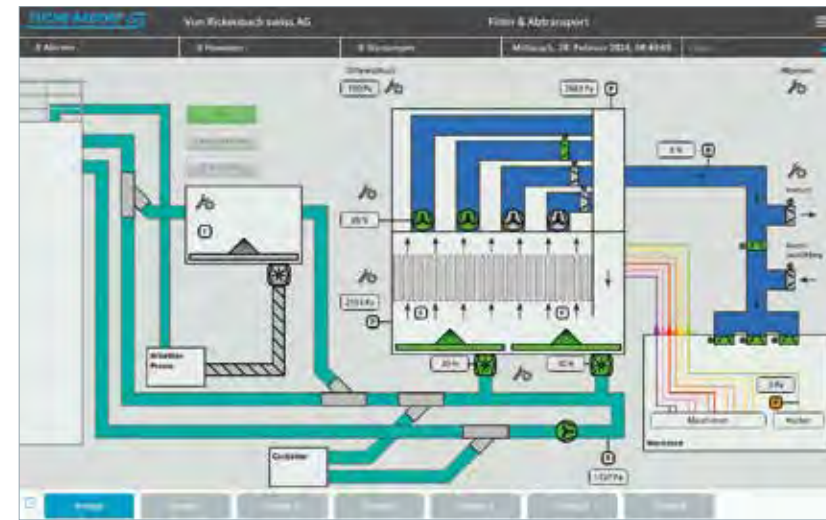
Von Rickenbach swiss AG

Filter & Abtransport

0 Alarme

0 Hinweise

0 Störungen

Mittwoch, 28. Februar 2024, 08:40:45

Differenzdruck

100 Pa

2683 Pa

Abluft

0 %

Frischluft

Umluftrückführung

20 %

210 Pa

20 Hz

30 Hz

Arbeitsprozess

Maschinen

Heizung

Werkstatt

0 Pa

Großsilo

1127 Pa

Anlage